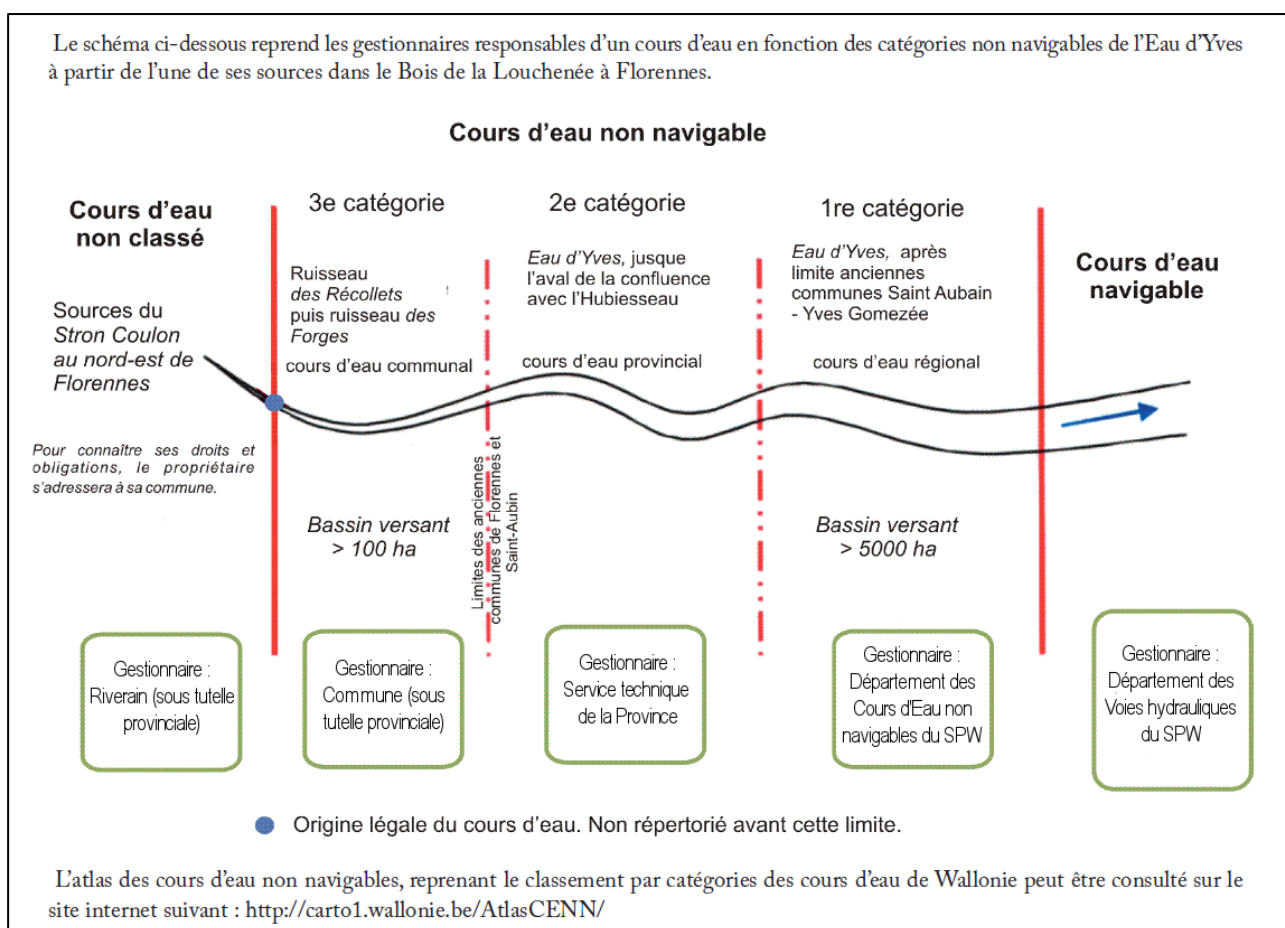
Le schéma ci-dessous reprend les gestionnaires responsables d'un cours d'eau en fonction des catégories non navigables de l'Eau d'Yves à partir de l'une de ses sources dans le Bois de la Louchenée à Florennes.

Cours d'eau non navigable

Cours d'eau non classé

3e catégorie

2e catégorie

1re catégorie

Cours d'eau navigable

Sources du Stron Coulon au nord-est de Florennes

Ruisseau des Récollets puis ruisseau des Forges

Eau d'Yves, jusque l'aval de la confluence avec l'Hubiesseau

Eau d'Yves, après limite anciennes communes Saint Aubain - Yves Gomezée

cours d'eau communal

cours d'eau provincial

cours d'eau régional

Pour connaître ses droits et obligations, le propriétaire s'adressera à sa commune.

Limites des anciennes communes de Florennes et Saint-Aubin

Bassin versant > 100 ha

Bassin versant > 5000 ha

Gestionnaire : Riverain (sous tutelle provinciale)

Gestionnaire : Commune (sous tutelle provinciale)

Gestionnaire : Service technique de la Province

Gestionnaire : Département des Cours d'Eau non navigables du SPW

Gestionnaire : Département des Voies hydrauliques du SPW

Origine légale du cours d'eau. Non répertorié avant cette limite.

L'atlas des cours d'eau non navigables, reprenant le classement par catégories des cours d'eau de Wallonie peut être consulté sur le site internet suivant : http://carto1.wallonie.be/AtlasCENN/